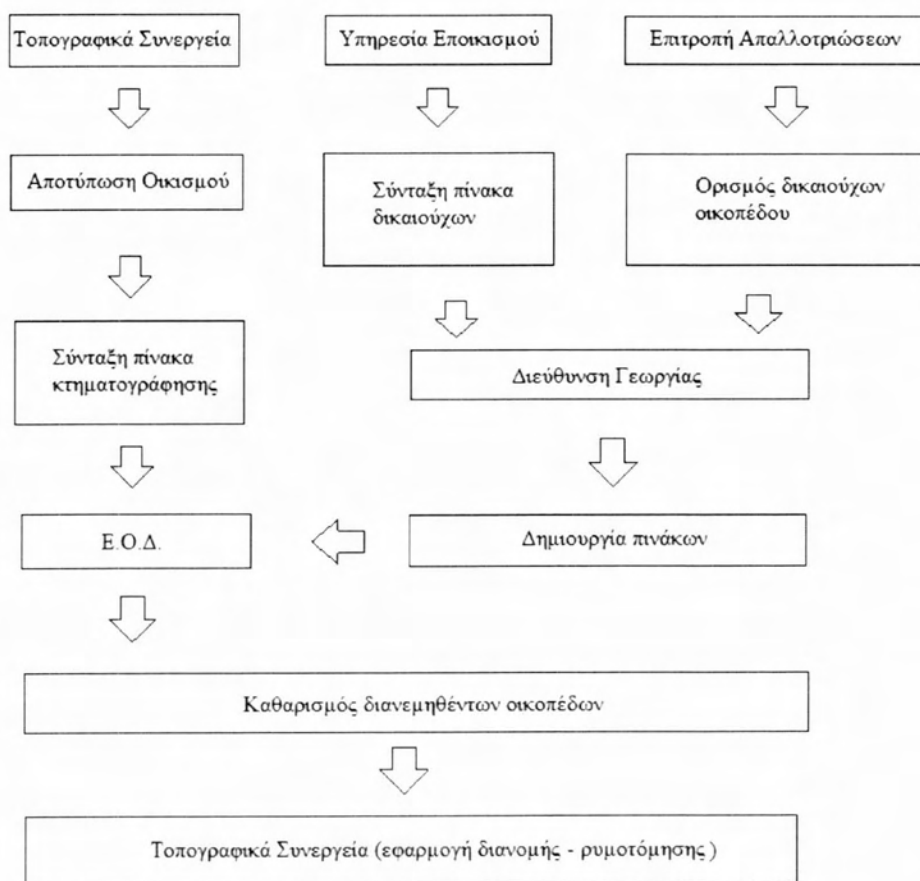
Τοπογραφικά Συνεργεία

Υπηρεσία Εποικισμού

Επιτροπή Απαλλοτριώσεων

Αποτύπωση Οικισμού

Σύνταξη πίνακα δικαιούχων

Ορισμός δικαιούχων οικοπέδου

Σύνταξη πίνακα κτηματογράφησης

Διεύθυνση Γεωργίας

Ε.Ο.Δ.

Δημιουργία πινάκων

Καθαρισμός διανεμηθέντων οικοπέδων

Τοπογραφικά Συνεργεία (εφαρμογή διανομής - ρυμοτόμησης)